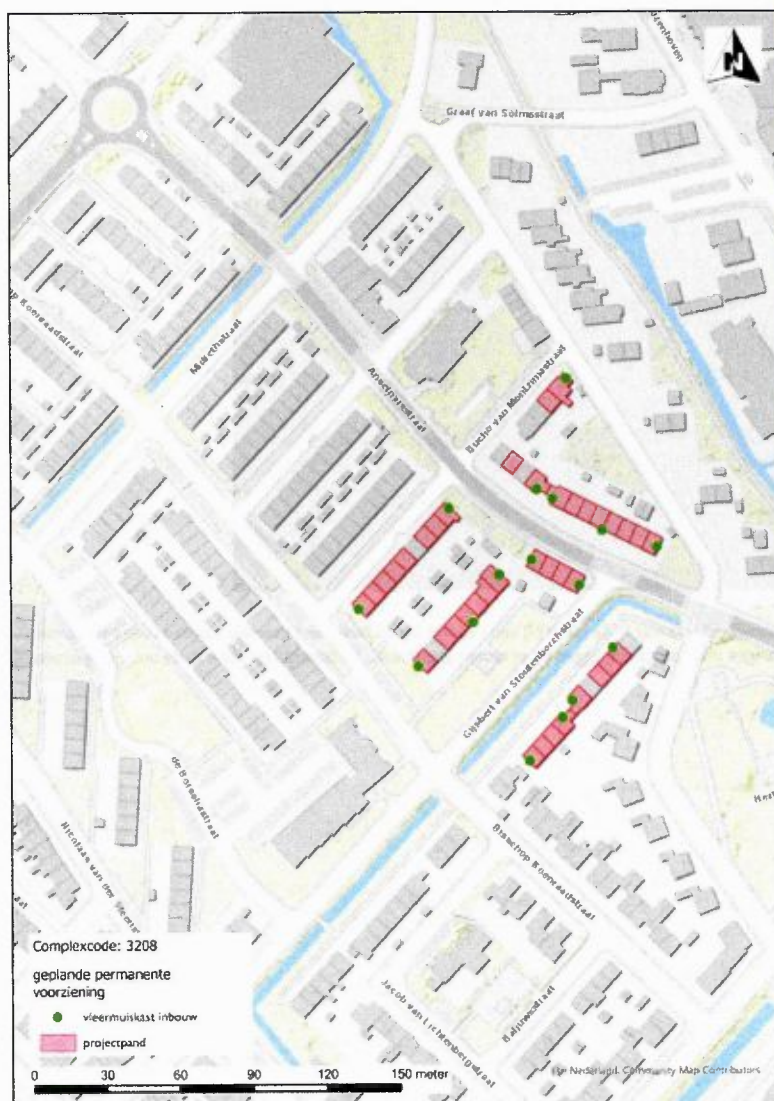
N

Graaf van Solmsstraat

hop Koenraadstraat

Mauritsstraat

Arnethstraat

Buchs van Montfoortstraat

Gijsbert van Stoutenborchstraat

de Bornelaatstraat

Bisschop Koenraadstraat

Nicolaas van der Meene

Jacob van Lichtenbergstraat

Balduinstraat

Complexcode: 3208

geplande permanente voorziening

vleermuiskast inbouw

projectpand

0 30 60 90 120 150 meter

Esri Nederland, Community Map Contributors